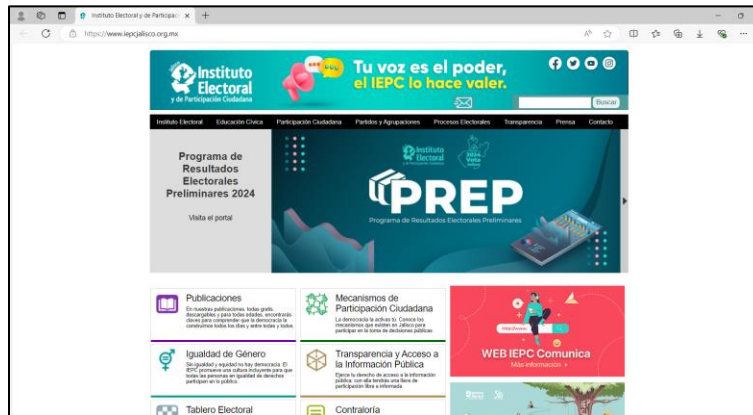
Instituto Electoral y de Participaci ×  +

https://www.iepcjalisco.org.mx

Instituto Electoral y de Participación Ciudadana

Tu voz es el poder, el IEPC lo hace valer.

Buscar

Instituto Electoral | Educación Cívica | Participación Ciudadana | Partidos y Agrupaciones | Procesos Electorales | Transparencia | Prensa | Contacto

Programa de Resultados Electorales Preliminares 2024

Visita el portal

Instituto Electoral

2024 Vota

PREP

Programa de Resultados Electorales Preliminares

Publicaciones
En nuestras publicaciones, todas gratis, descargables y para todas edades, encontrarás claves para comprender que la democracia la construimos todos los días y entre todas y todos.

Mecanismos de Participación Ciudadana
La democracia la activas tú. Conoce los mecanismos que existen en Jalisco para participar en la toma de decisiones públicas.

Igualdad de Género
Sin igualdad y equidad no hay democracia. El IEPC promueve una cultura incluyente para que todas las personas en igualdad de derechos participen en lo público.

Transparencia y Acceso a la Información Pública
Ejerce tu derecho de acceso a la información pública; con ella tendrás una llave de participación libre e informada.

WEB IEPC Comunica
Más información ›

Tablero Electoral

Contraloría